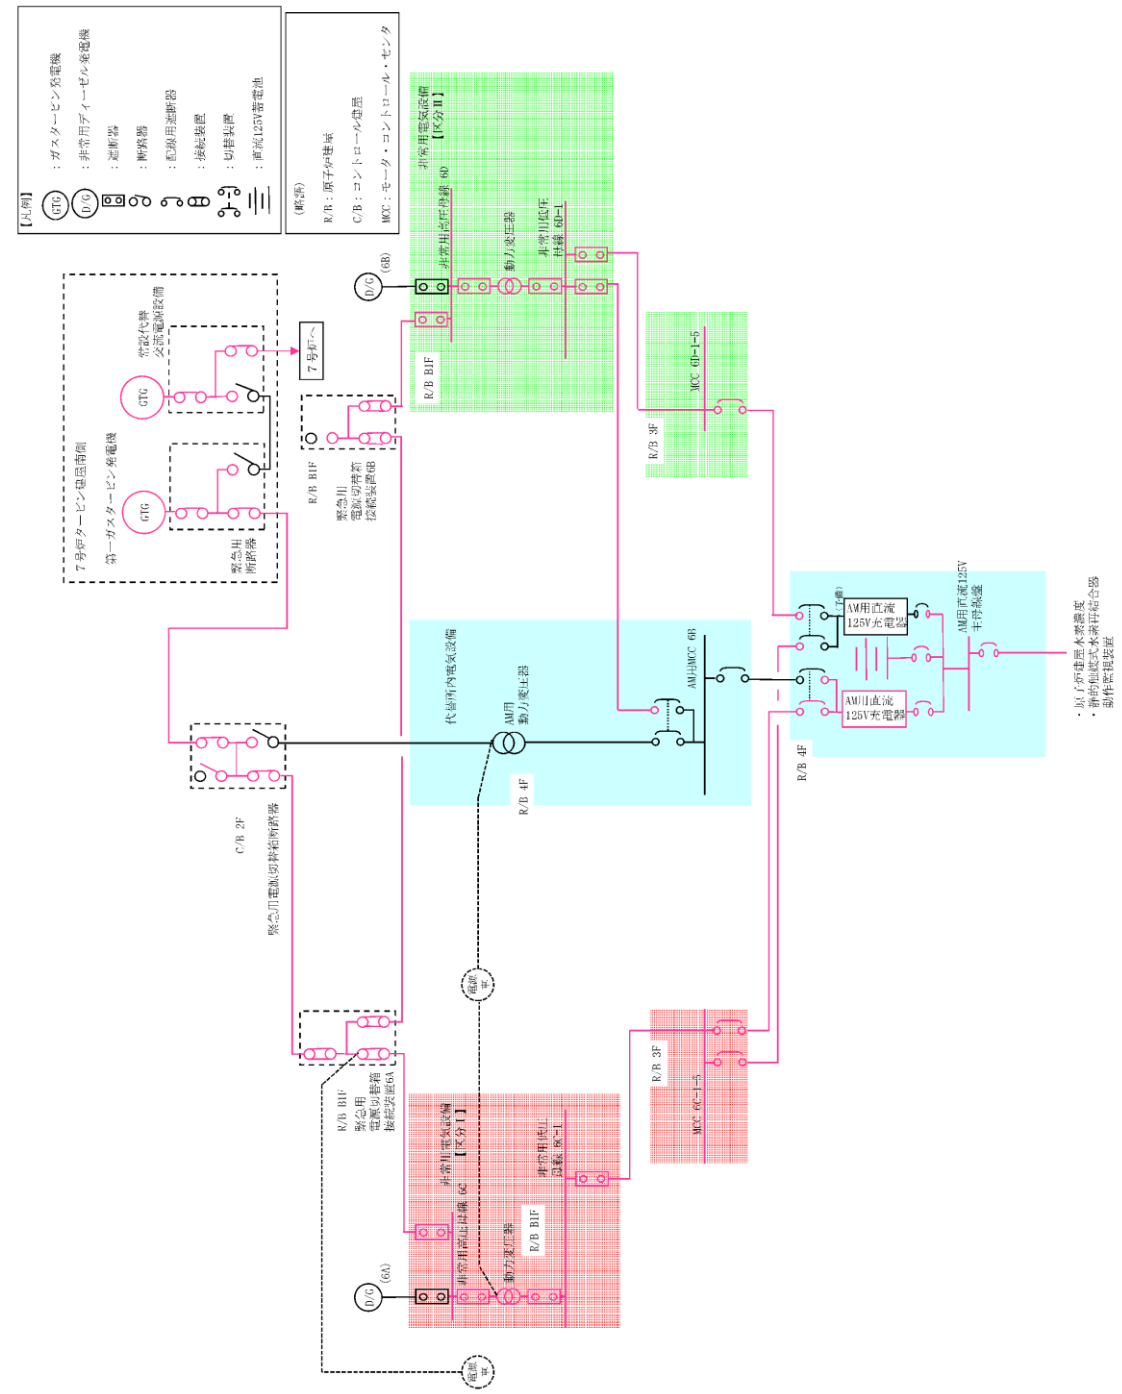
【凡例】
GTG ：ガスタービン発電機
D/G ：非常用ディーゼル発電機
：遮断器
：断路器
：配線用遮断器
：接続装置
：切替装置
：直流125V蓄電池

（略語）
R/B：原子炉建屋
C/B：コントロール建屋
MCC：モータ・コントロール・センタ

7号炉タービン建屋南側
第一ガスタービン発電機
GTG
緊急用断路器

常設代替交流電源設備
GTG
7号炉へ

R/B B1F
緊急用電源切替箱接続装置6B

D/G (6B)
非常用電気設備【区分Ⅱ】
非常用高圧母線 6D
動力変圧器
非常用低圧母線 6D-1
R/B B1F

MCC 6D-1-5
R/B 3F

C/B 2F
緊急用電源切替箱断路器

代替所内電気設備
AM用動力変圧器
AM用MCC 6B
R/B 4F

AM用直流125V充電器
(予備)
AM用直流125V充電器
AM用直流125V主母線盤
R/B 4F
・原子炉建屋水素濃度
・静的触媒式水素再結合器動作監視装置

常設
可搬

R/B B1F
緊急用電源切替箱接続装置6A

非常用電気設備【区分Ⅰ】
非常用高圧母線 6C
非常用低圧母線 6C-1
動力変圧器
R/B B1F
D/G (6A)

R/B 3F
MCC 6C-1-5